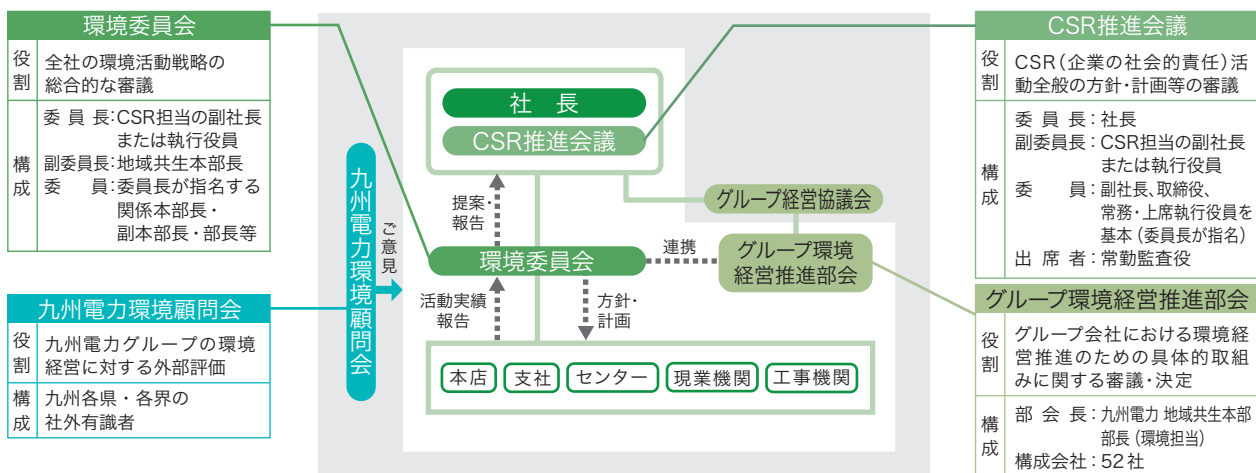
環境委員会

| 役割 | 全社の環境活動戦略の総合的な審議 |
|---|---|
| 構成 | 委 員 長：CSR担当の副社長または執行役員<br>副委員長：地域共生本部長<br>委　　員：委員長が指名する関係本部長・副本部長・部長等 |

九州電力環境顧問会

| 役割 | 九州電力グループの環境経営に対する外部評価 |
|---|---|
| 構成 | 九州各県・各界の社外有識者 |

九州電力環境顧問会

ご意見

社　長

CSR推進会議

提案・報告

環境委員会

連携

グループ経営協議会

グループ環境経営推進部会

活動実績報告

方針・計画

本店　支社　センター　現業機関　工事機関

CSR推進会議

| 役割 | CSR（企業の社会的責任）活動全般の方針・計画等の審議 |
|---|---|
| 構成 | 委 員 長：社長<br>副委員長：CSR担当の副社長または執行役員<br>委　　員：副社長、取締役、常務・上席執行役員を基本（委員長が指名）<br>出 席 者：常勤監査役 |

グループ環境経営推進部会

| 役割 | グループ会社における環境経営推進のための具体的取組みに関する審議・決定 |
|---|---|
| 構成 | 部 会 長：九州電力 地域共生本部部長（環境担当）<br>構成会社：52社 |